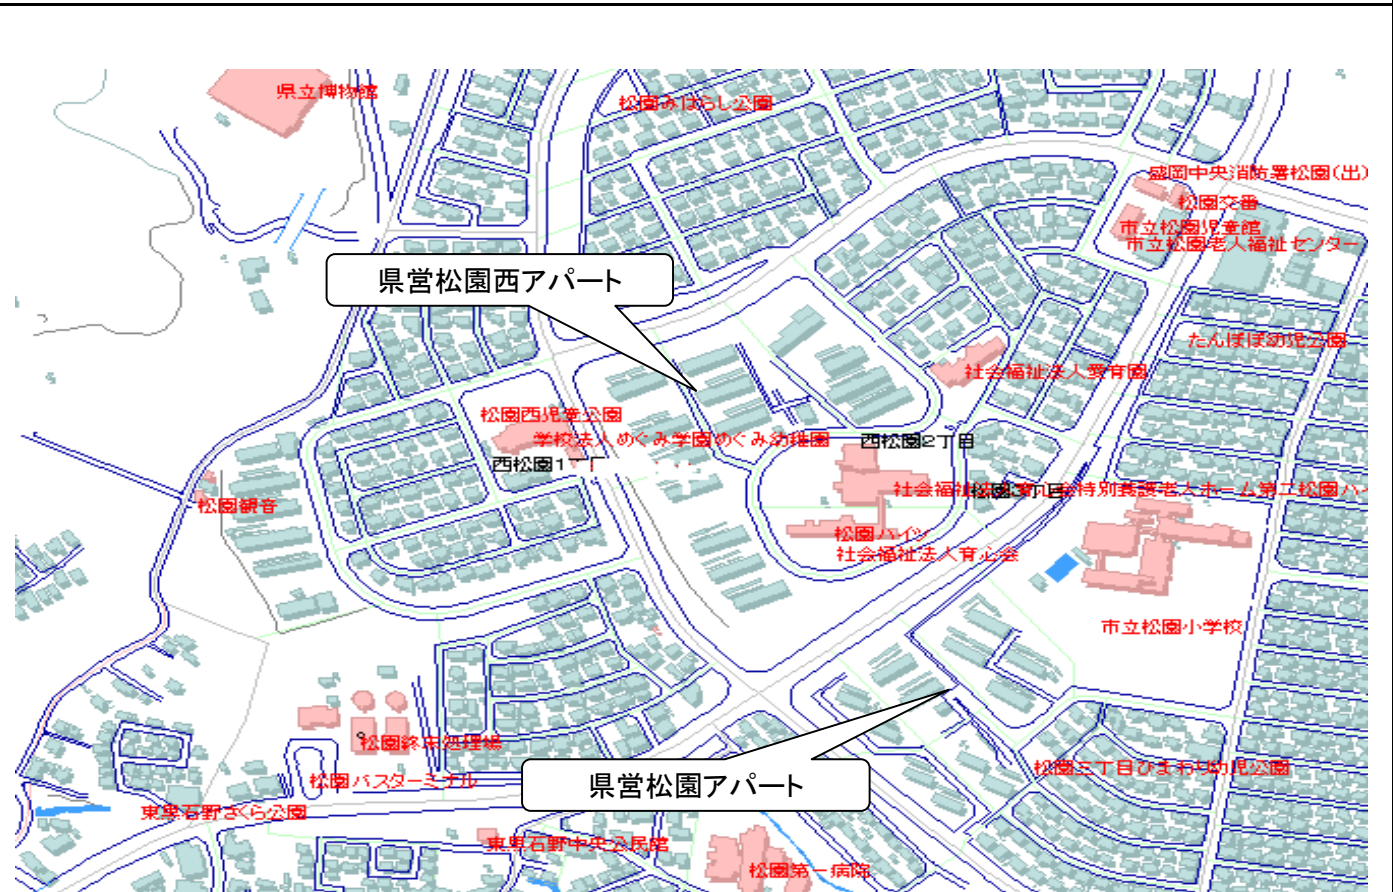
県立博物館

松園みはらし公園

盛岡中央消防署松園(出)

松園交番

市立松園児童館

市立松園老人福祉センター

県営松園西アパート

たんぽぽ幼児公園

社会福祉法人愛育園

松園西児童公園

学校法人めぐみ学園めぐみ幼稚園

西松園2丁目

西松園1丁目

松園観音

社会福祉法人松園3丁目特別養護老人ホーム第二松園ハ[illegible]

松園ハイツ

社会福祉法人育心会

市立松園小学校

松園終末処理場

松園バスターミナル

県営松園アパート

松園三丁目ひまわり幼児公園

東黒石野さくら公園

東黒石野中央公民館

松園第一病院